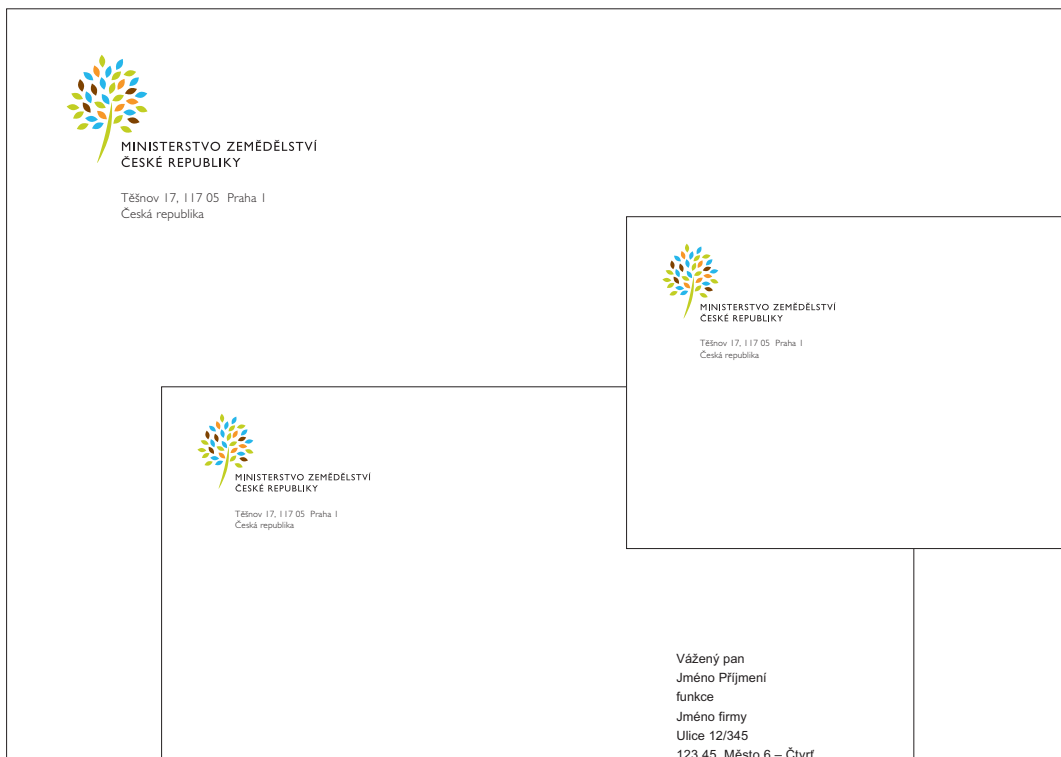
MINISTERSTVO ZEMĚDĚLSTVÍ
ČESKÉ REPUBLIKY

Těšnov 17, 117 05 Praha 1
Česká republika

MINISTERSTVO ZEMĚDĚLSTVÍ
ČESKÉ REPUBLIKY

Těšnov 17, 117 05 Praha 1
Česká republika

MINISTERSTVO ZEMĚDĚLSTVÍ
ČESKÉ REPUBLIKY

Těšnov 17, 117 05 Praha 1
Česká republika

Vážený pan
Jméno Příjmení
funkce
Jméno firmy
Ulice 12/345
123 45 Město 6 – Čtvrť